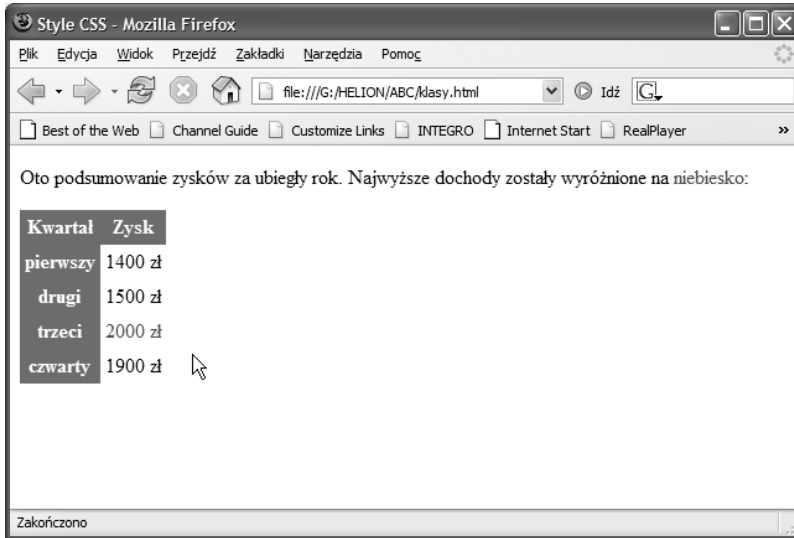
Style CSS - Mozilla Firefox

Plik Edycja Widok Przejdź Zakładki Narzędzia Pomoc

file:///G:/HELION/ABC/klasy.html

Idź

Best of the Web Channel Guide Customize Links INTEGRO Internet Start RealPlayer

Oto podsumowanie zysków za ubiegły rok. Najwyższe dochody zostały wyróżnione na niebiesko:

| Kwartał | Zysk |
|---|---|
| pierwszy | 1400 zł |
| drugi | 1500 zł |
| trzeci | 2000 zł |
| czwarty | 1900 zł |

Zakończono